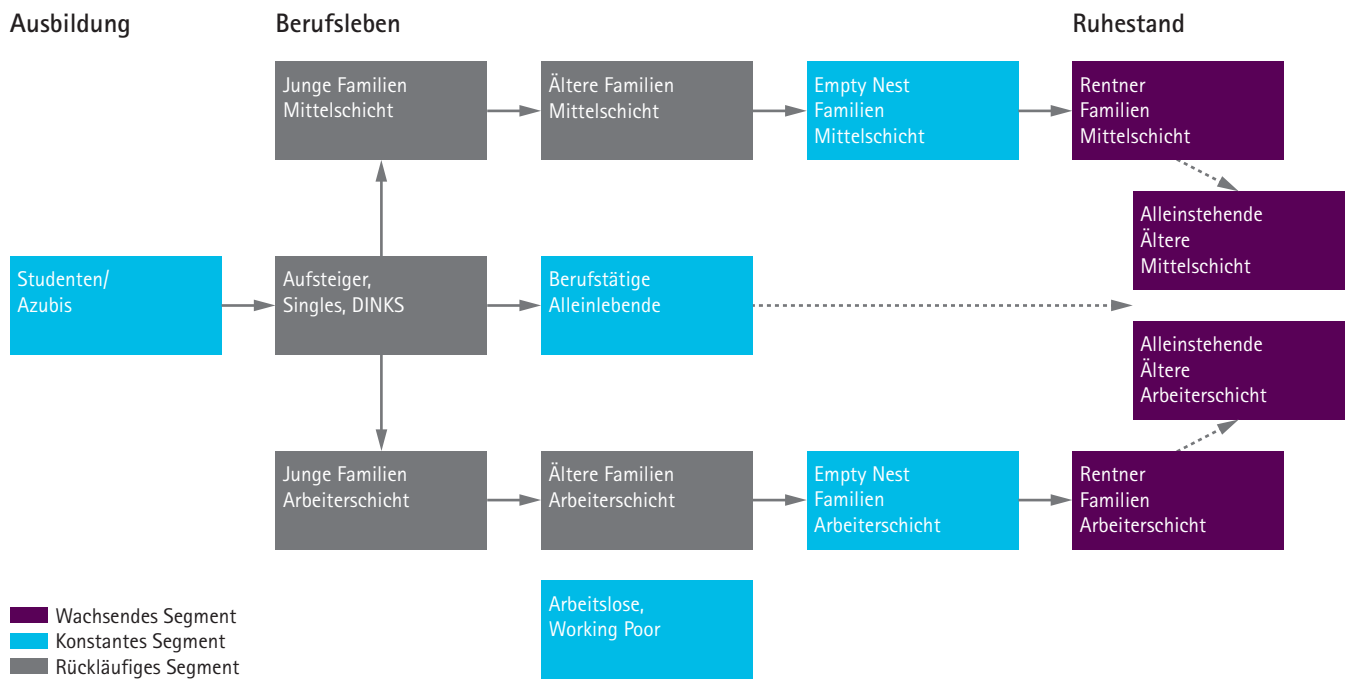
Ausbildung

Berufsleben

Ruhestand

Junge Familien Mittelschicht

Ältere Familien Mittelschicht

Empty Nest Familien Mittelschicht

Rentner Familien Mittelschicht

Alleinstehende Ältere Mittelschicht

Studenten/ Azubis

Aufsteiger, Singles, DINKS

Berufstätige Alleinlebende

Alleinstehende Ältere Arbeiterschicht

Junge Familien Arbeiterschicht

Ältere Familien Arbeiterschicht

Empty Nest Familien Arbeiterschicht

Rentner Familien Arbeiterschicht

Arbeitslose, Working Poor

Wachsendes Segment
Konstantes Segment
Rückläufiges Segment